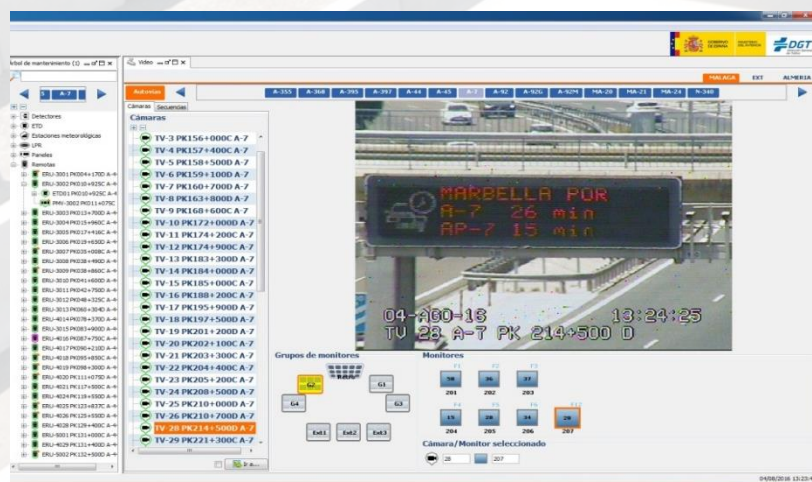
DGT

Árbol de mantenimiento (1)

A-7

Detectores
ETD
Estaciones meteorológicas
LPR
Paneles
Remotas
ERU-3001 PK004+170D A-4
ERU-3002 PK010+925C A-4
ETD01 PK010+925C A-4
PMV-3002 PK011+075C
ERU-3003 PK013+700D A-4
ERU-3004 PK015+960C A-4
ERU-3005 PK017+416C A-4
ERU-3006 PK019+630D A-4
ERU-3007 PK025+008C A-4
ERU-3008 PK038+490D A-4
ERU-3009 PK038+860C A-4
ERU-3010 PK041+600D A-4
ERU-3011 PK042+750D A-4
ERU-3012 PK048+325C A-4
ERU-3013 PK060+304D A-4
ERU-4014 PK078+370D A-4
ERU-3015 PK083+900D A-4
ERU-4016 PK087+750C A-4
ERU-4017 PK090+210D A-4
ERU-4018 PK093+890C A-4
ERU-4019 PK098+300D A-4
ERU-4020 PK111+075D A-4
ERU-4021 PK117+500C A-4
ERU-4024 PK118+550D A-4
ERU-4025 PK123+837C A-4
ERU-4026 PK125+550D A-4
ERU-4028 PK128+400C A-4
ERU-5001 PK131+000C A-4
ERU-4029 PK131+400C A-4
ERU-5002 PK132+500D A-4

Video

Autovías

MALAGA EXT ALMERIA

A-355 A-368 A-395 A-397 A-44 A-45 A-7 A-92 A-92G A-92M MA-20 MA-21 MA-24 N-340

Cámaras Secuencias

Cámaras
TV-3 PK156+000C A-7
TV-4 PK157+400C A-7
TV-5 PK158+500D A-7
TV-6 PK159+100D A-7
TV-7 PK160+700D A-7
TV-8 PK163+800D A-7
TV-9 PK168+600C A-7
TV-10 PK172+000D A-7
TV-11 PK172+200C A-7
TV-12 PK174+900C A-7
TV-13 PK183+300D A-7
TV-14 PK184+000D A-7
TV-15 PK185+000C A-7
TV-16 PK188+200C A-7
TV-17 PK195+900D A-7
TV-18 PK197+750D A-7
TV-19 PK201+200D A-7
TV-20 PK202+100C A-7
TV-21 PK203+300C A-7
TV-22 PK204+400C A-7
TV-23 PK205+200C A-7
TV-24 PK208+500D A-7
TV-25 PK210+000D A-7
TV-26 PK210+700D A-7
TV-28 PK214+500D A-7
TV-29 PK221+300C A-7

MARBELLA POR
A-7 26 min
AP-7 15 min

04-AGO-16 13:24:25
TV 28 A-7 PK 214+500 D

Grupos de monitores
G2 G1 G4 G3 Ext1 Ext2 Ext3

Monitores
58 36 37
201 202 203
15 28 34 26
204 205 206 207

Cámara/Monitor seleccionado
28 207

04/08/2016 13:23